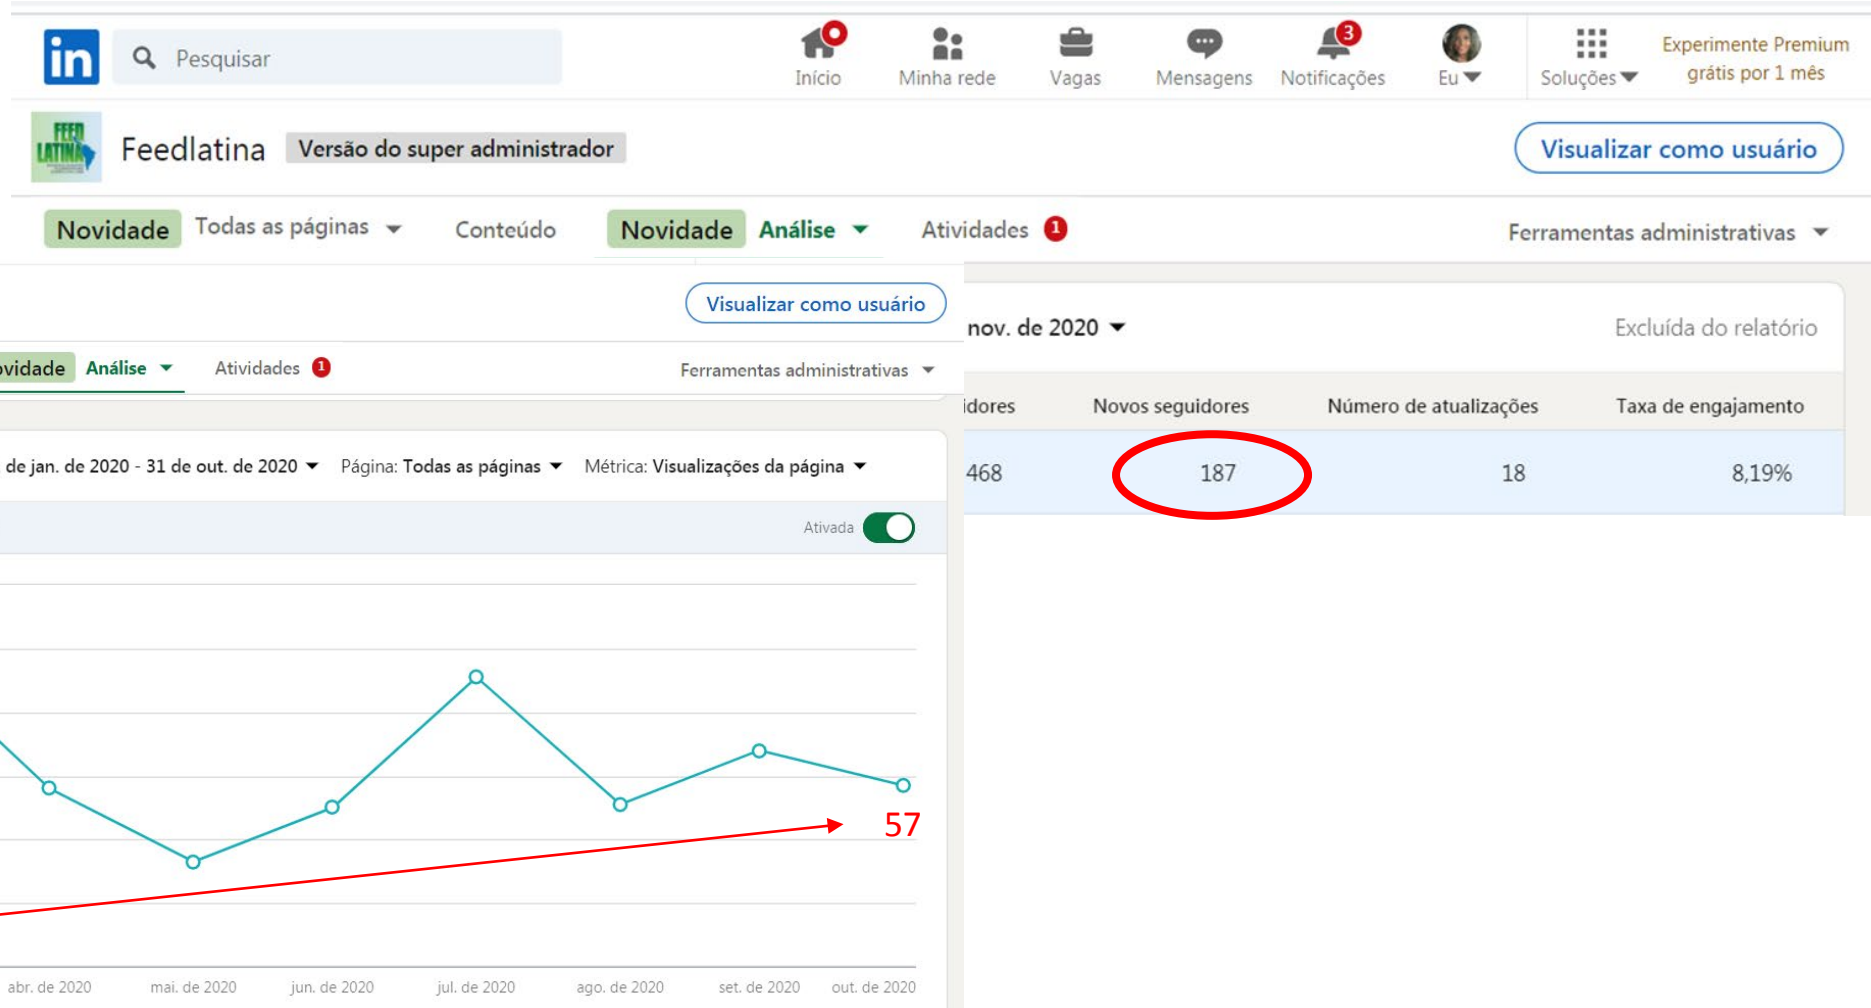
in Pesquisar

Início Minha rede Vagas Mensagens Notificações Eu Soluções Experimente Premium grátis por 1 mês

FEED LATINA Feedlatina Versão do super administrador Visualizar como usuário

Novidade Todas as páginas Conteúdo Novidade Análise Atividades 1 Ferramentas administrativas

Visualizar como usuário

vidade Análise Atividades 1 Ferramentas administrativas

de jan. de 2020 - 31 de out. de 2020 Página: Todas as páginas Métrica: Visualizações da página

Ativada

57

abr. de 2020 mai. de 2020 jun. de 2020 jul. de 2020 ago. de 2020 set. de 2020 out. de 2020

nov. de 2020 Excluída do relatório

| idores | Novos seguidores | Número de atualizações | Taxa de engajamento |
|---|---|---|---|
| 468 | 187 | 18 | 8,19% |